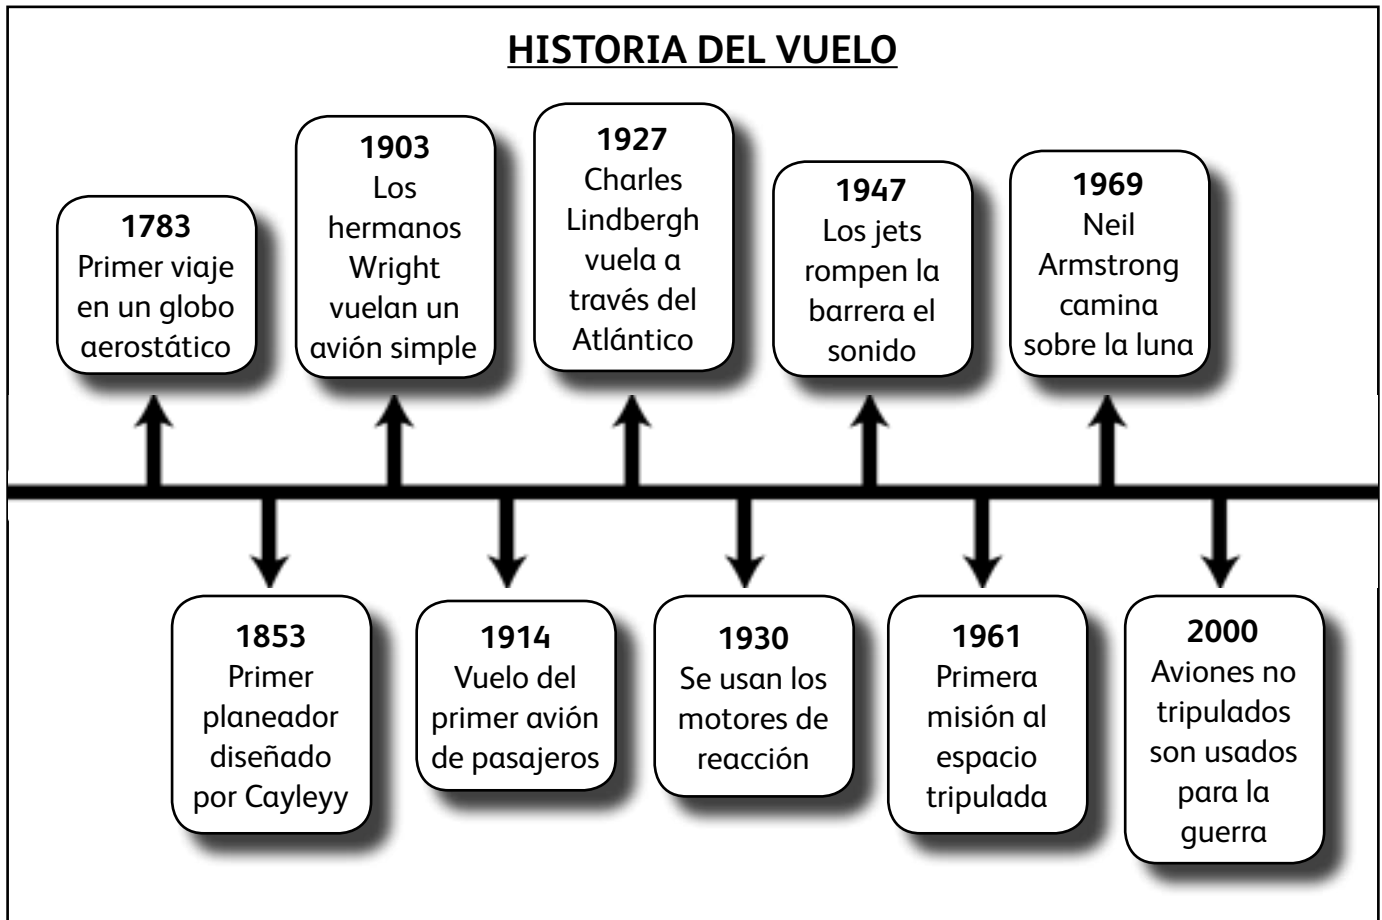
HISTORIA DEL VUELO

1783
Primer viaje en un globo aerostático

1853
Primer planeador diseñado por Cayleyy

1903
Los hermanos Wright vuelan un avión simple

1914
Vuelo del primer avión de pasajeros

1927
Charles Lindbergh vuela a través del Atlántico

1930
Se usan los motores de reacción

1947
Los jets rompen la barrera el sonido

1961
Primera misión al espacio tripulada

1969
Neil Armstrong camina sobre la luna

2000
Aviones no tripulados son usados para la guerra